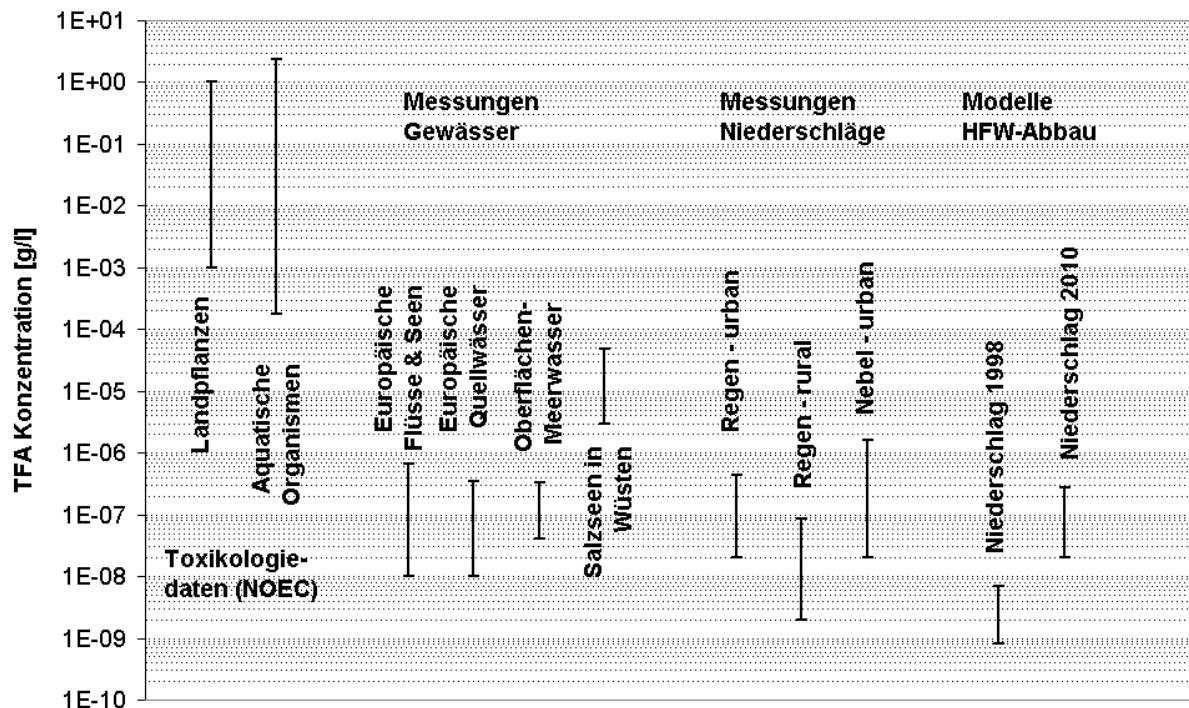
1E+01
1E+00
1E-01
1E-02
1E-03
1E-04
1E-05
1E-06
1E-07
1E-08
1E-09
1E-10

TFA Konzentration [g/l]

Messungen Gewässer

Messungen Niederschläge

Modelle HFW-Abbau

Landpflanzen

Aquatische Organismen

Toxikologiedaten (NOEC)

Europäische Flüsse & Seen

Europäische Quellwässer

Oberflächen-Meerwasser

Salzseen in Wüsten

Regen - urban

Regen - rural

Nebel - urban

Niederschlag 1998

Niederschlag 2010